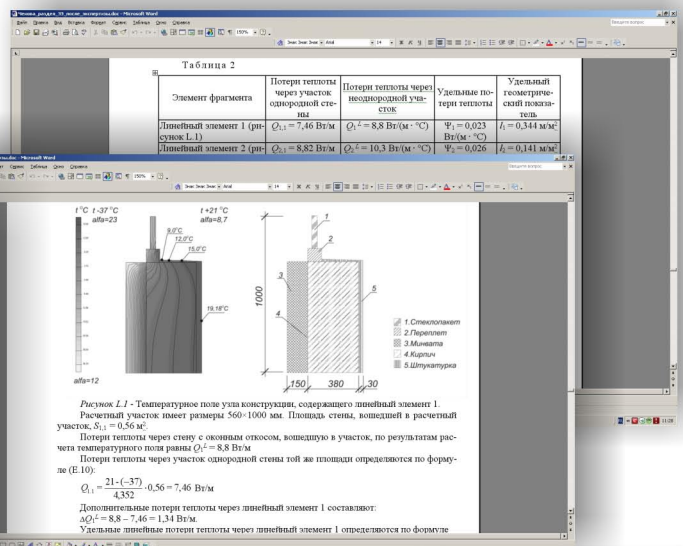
Таблица 2

| Элемент фрагмента | Потери теплоты через участок однородной стены | Потери теплоты через неоднородной участок | Удельные потери теплоты | Удельный геометрический показатель |
|---|---|---|---|---|
| Линейный элемент 1 (рисунок L.1) | $Q_{1,1}$ = 7,46 Вт/м | $Q_1{}^L$ = 8,8 Вт/(м · °С) | $\Psi_1$ = 0,023 Вт/(м · °С) | $l_1$ = 0,344 м/м² |
| Линейный элемент 2 (ри- | $Q_{1,2}$ = 8,82 Вт/м | $Q_2{}^L$ = 10,3 Вт/(м · °С) | $\Psi_2$ = 0,026 | $l_2$ = 0,141 м/м² |

t °C  t -37 °C
alfa=23
t +21 °C
alfa=8,7
9,0°C
13,0°C
15,0°C
19,18°C
alfa=12

1
2
3
4
5
1000
1.Стеклопакет
2.Переплет
3.Минвата
4.Кирпич
5.Штукатурка
150
380
30

Рисунок L.1 - Температурное поле узла конструкции, содержащего линейный элемент 1.

Расчетный участок имеет размеры 560×1000 мм. Площадь стены, вошедшей в расчетный участок, $S_{1,1}$ = 0,56 м².

Потери теплоты через стену с оконным откосом, вошедшую в участок, по результатам расчета температурного поля равны $Q_1{}^L$ = 8,8 Вт/м

Потери теплоты через участок однородной стены той же площади определяются по формуле (E.10):

$Q_{1,1} = \frac{21-(-37)}{4,352} \cdot 0,56 = 7,46$ Вт/м

Дополнительные потери теплоты через линейный элемент 1 составляют:

$\Delta Q_1{}^L$ = 8,8 – 7,46 = 1,34 Вт/м.

Удельные линейные потери теплоты через линейный элемент 1 определяются по формуле